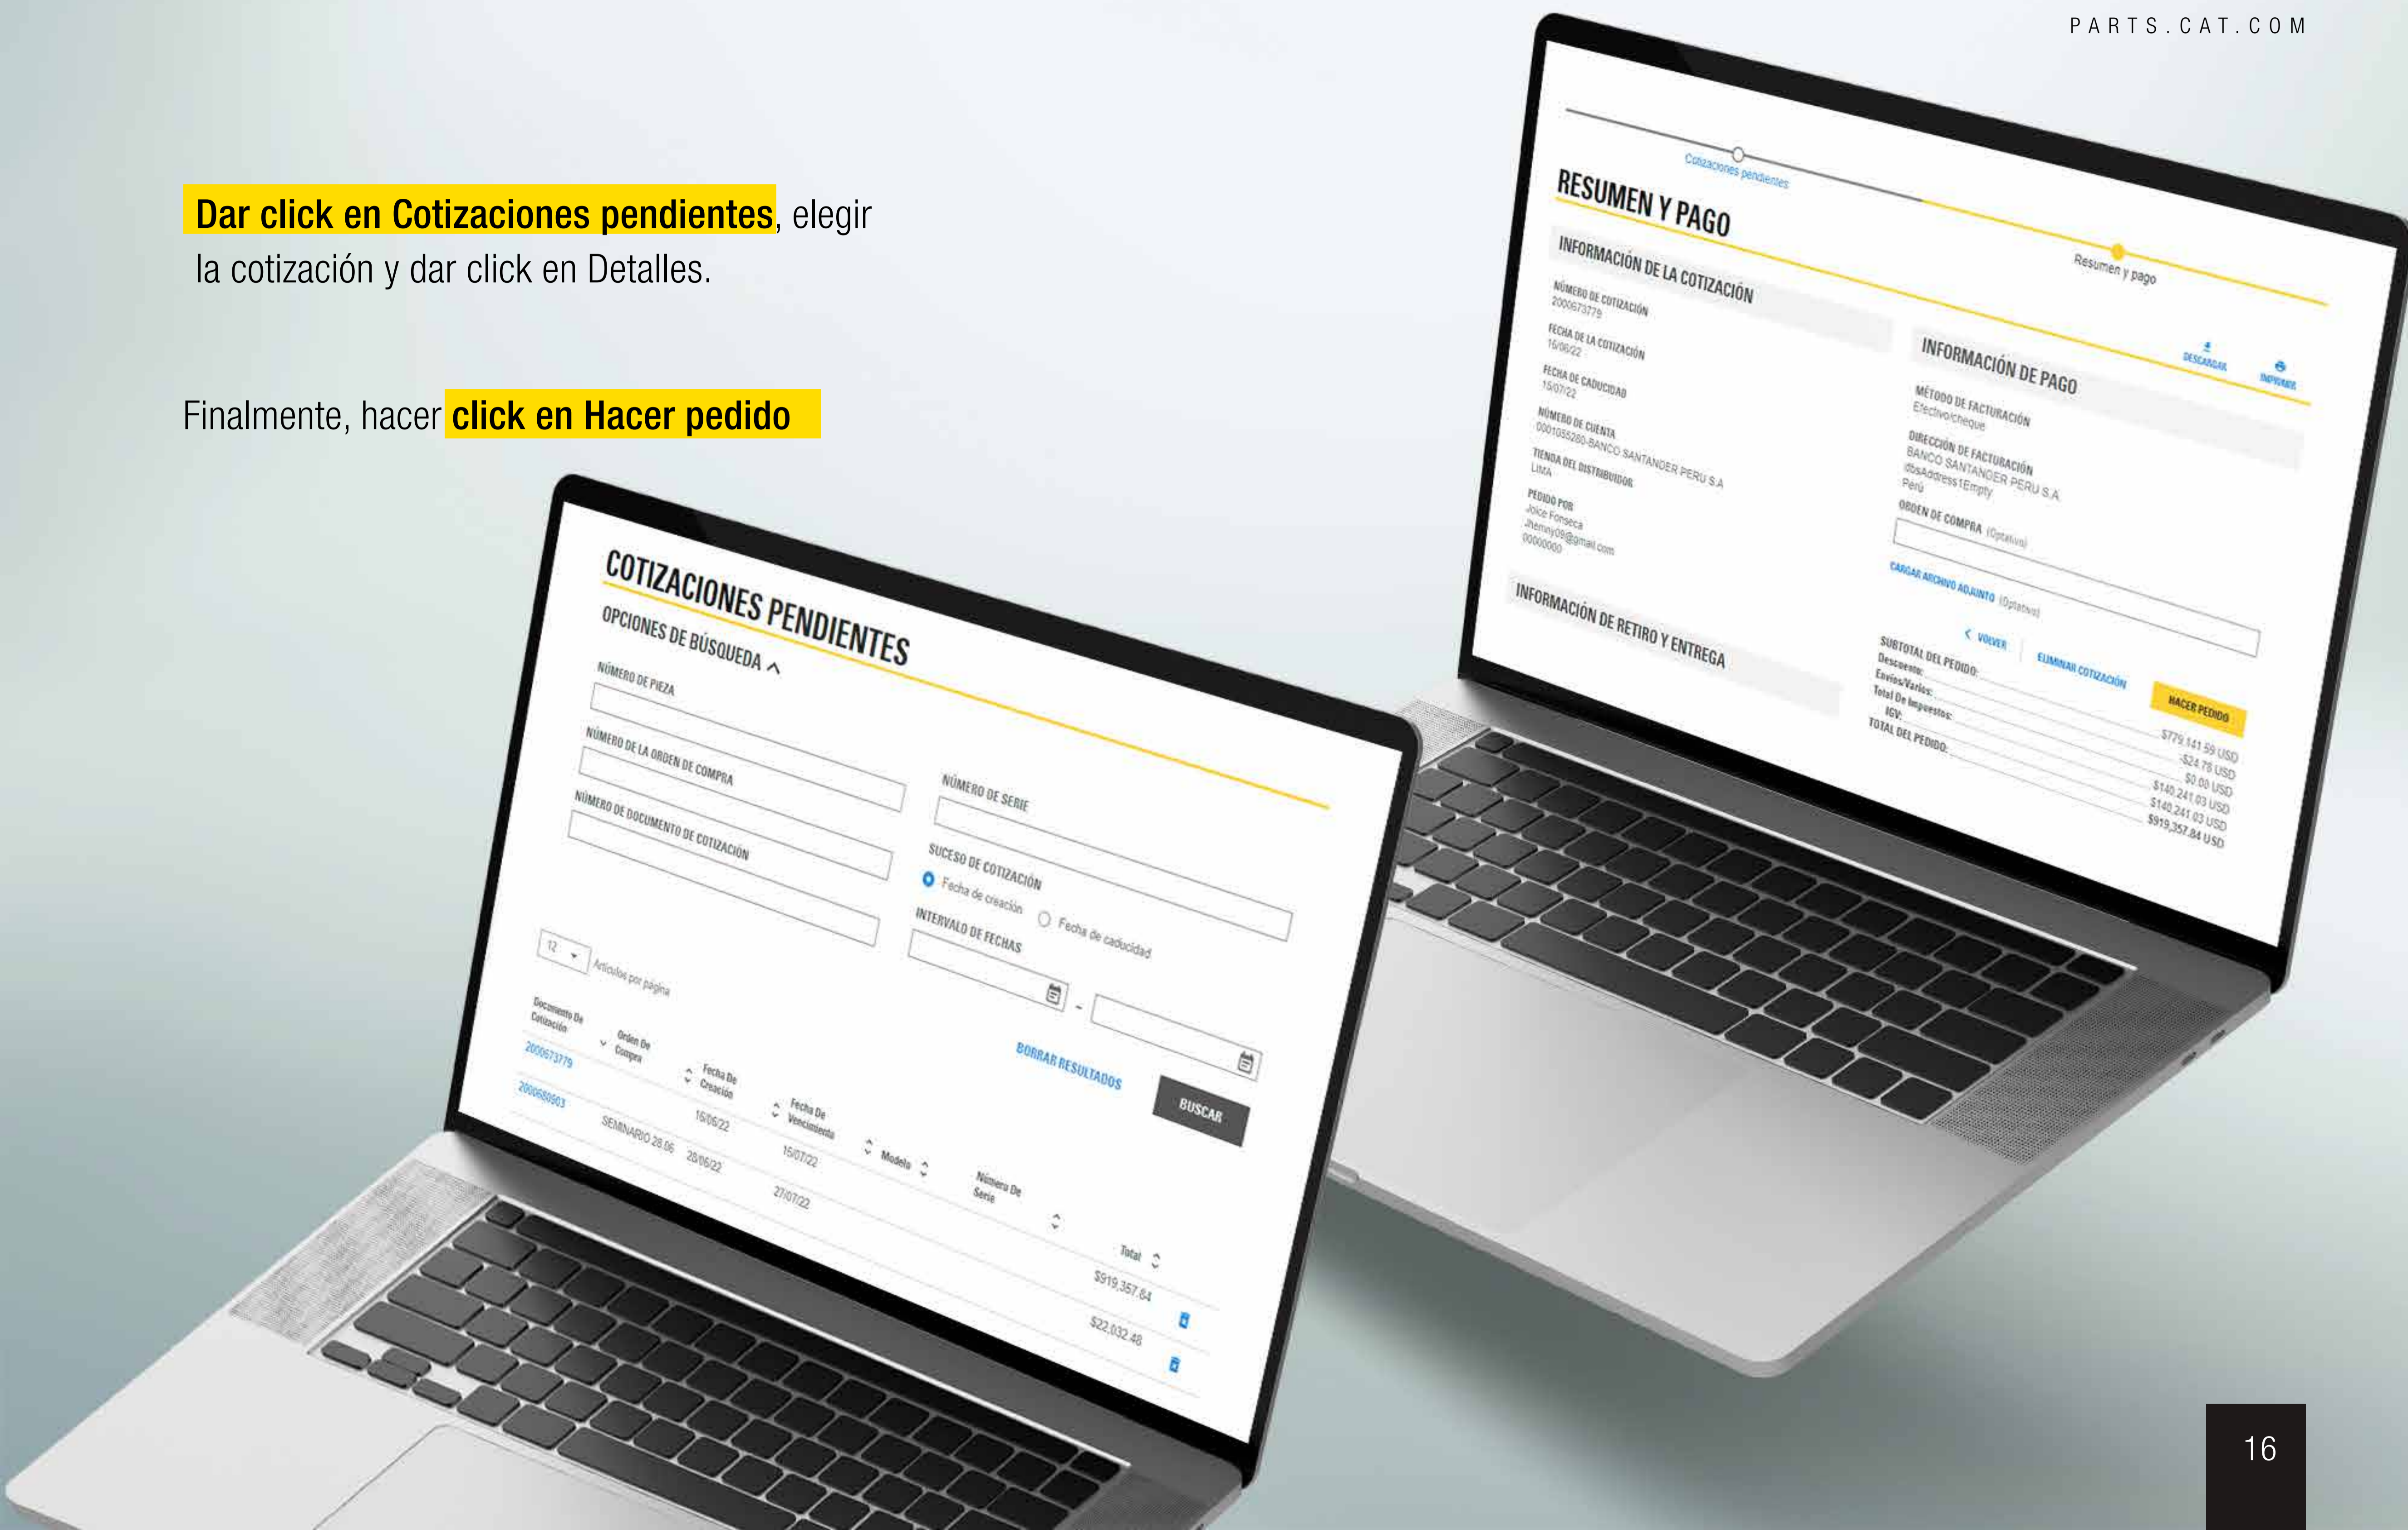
PARTS.CAT.COM

Dar click en Cotizaciones pendientes, elegir la cotización y dar click en Detalles.

Finalmente, hacer click en Hacer pedido

Cotizaciones pendientes

Resumen y pago

RESUMEN Y PAGO

INFORMACIÓN DE LA COTIZACIÓN

NÚMERO DE COTIZACIÓN
2000673779

FECHA DE LA COTIZACIÓN
16/06/22

FECHA DE CADUCIDAD
15/07/22

NÚMERO DE CUENTA
0001055280-BANCO SANTANDER PERU S.A

TIENDA DEL DISTRIBUIDOR
LIMA

PEDIDO POR
Joice Fonseca
Jhenny09@gmail.com
00000000

INFORMACIÓN DE RETIRO Y ENTREGA

DESCARGAR IMPRIMIR

INFORMACIÓN DE PAGO

MÉTODO DE FACTURACIÓN
Efectivo/cheque

DIRECCIÓN DE FACTURACIÓN
BANCO SANTANDER PERU S.A
dbsAddress1Empty
Perú

ORDEN DE COMPRA (Optativo)

CARGAR ARCHIVO ADJUNTO (Optativo)

VOLVER ELIMINAR COTIZACIÓN HACER PEDIDO

SUBTOTAL DEL PEDIDO: $779,141.59 USD
Descuento: -$24.78 USD
Envíos/Varios: $0.00 USD
Total De Impuestos: $140,241.03 USD
IGV: $140,241.03 USD
TOTAL DEL PEDIDO: $919,357.84 USD

COTIZACIONES PENDIENTES

OPCIONES DE BÚSQUEDA

NÚMERO DE PIEZA

NÚMERO DE LA ORDEN DE COMPRA

NÚMERO DE DOCUMENTO DE COTIZACIÓN

NÚMERO DE SERIE

SUCESO DE COTIZACIÓN
Fecha de creación Fecha de caducidad

INTERVALO DE FECHAS

BORRAR RESULTADOS BUSCAR

12 Artículos por página

| Documento De Cotización | Orden De Compra | Fecha De Creación | Fecha De Vencimiento | Modelo | Número De Serie | Total |
|---|---|---|---|---|---|---|
| 2000673779 | | 16/06/22 | 15/07/22 | | | $919,357.84 |
| 2000680903 | SEMINARIO 28.06 | 28/06/22 | 27/07/22 | | | $22,032.48 |

16